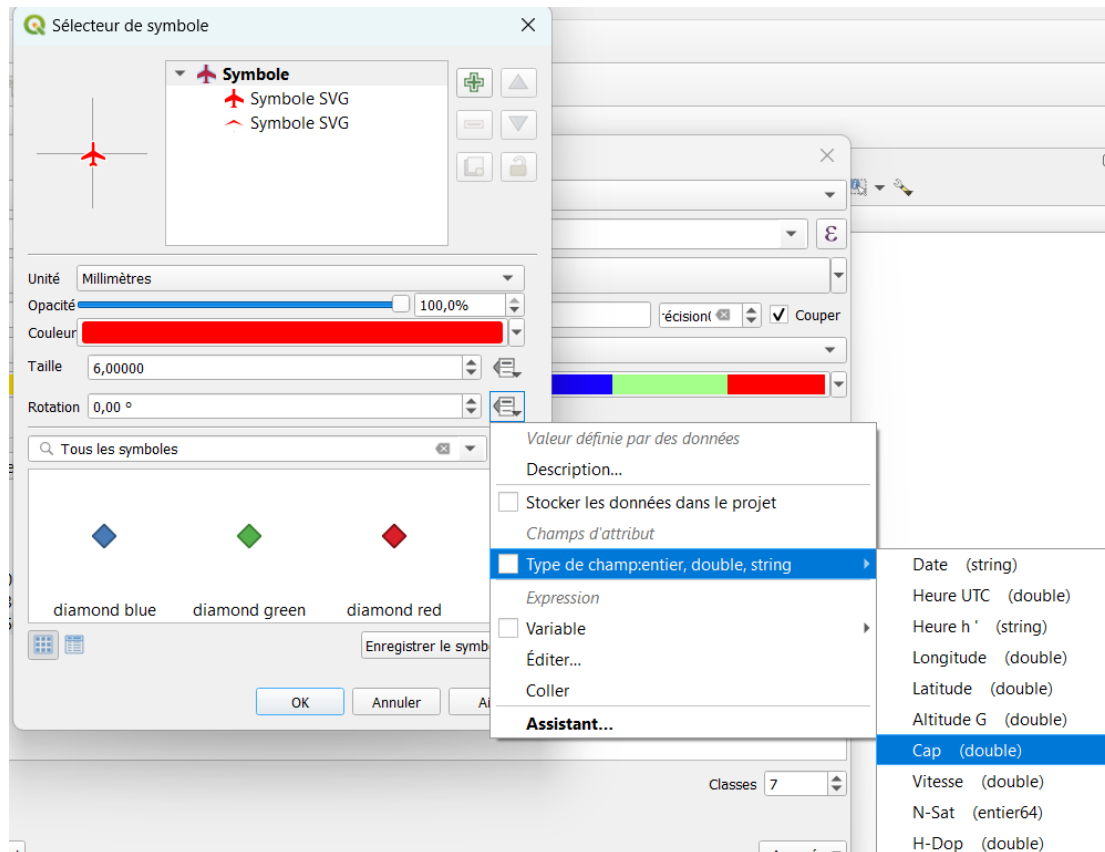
Sélecteur de symbole

Symbole
Symbole SVG
Symbole SVG

Unité Millimètres
Opacité 100,0%
Couleur
Taille 6,00000
Rotation 0,00 °

Tous les symboles

diamond blue
diamond green
diamond red

Enregistrer le symb

OK
Annuler
Ai

écision(
Couper

Valeur définie par des données
Description...
Stocker les données dans le projet
Champs d'attribut
Type de champ:entier, double, string
Expression
Variable
Éditer...
Coller
Assistant...

Date (string)
Heure UTC (double)
Heure h ' (string)
Longitude (double)
Latitude (double)
Altitude G (double)
Cap (double)
Vitesse (double)
N-Sat (entier64)
H-Dop (double)

Classes 7